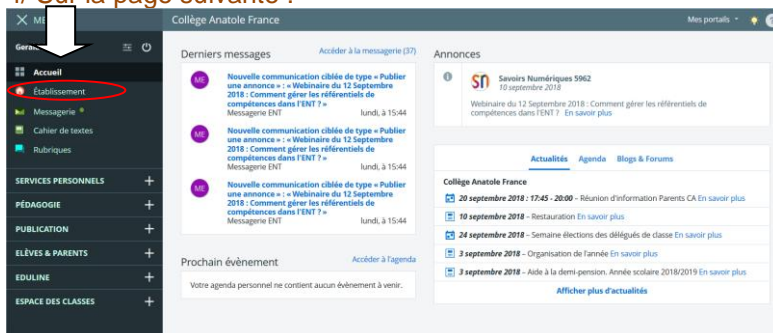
1/ Sur la page suivante :

ME

Collège Anatole France

Mes portails

Gera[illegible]

Accueil

Établissement

Messagerie

Cahier de textes

Rubriques

SERVICES PERSONNELS +

PÉDAGOGIE +

PUBLICATION +

ÉLÈVES & PARENTS +

EDULINE +

ESPACE DES CLASSES +

Derniers messages

Accéder à la messagerie (37)

ME Nouvelle communication ciblée de type « Publier une annonce » : « Webinaire du 12 Septembre 2018 : Comment gérer les référentiels de compétences dans l'ENT ? »
Messagerie ENT lundi, à 15:44

ME Nouvelle communication ciblée de type « Publier une annonce » : « Webinaire du 12 Septembre 2018 : Comment gérer les référentiels de compétences dans l'ENT ? »
Messagerie ENT lundi, à 15:44

ME Nouvelle communication ciblée de type « Publier une annonce » : « Webinaire du 12 Septembre 2018 : Comment gérer les référentiels de compétences dans l'ENT ? »
Messagerie ENT lundi, à 15:44

Prochain évènement

Accéder à l'agenda

Votre agenda personnel ne contient aucun évènement à venir.

Annonces

SN Savoirs Numériques 5962
10 septembre 2018

Webinaire du 12 Septembre 2018 : Comment gérer les référentiels de compétences dans l'ENT ? En savoir plus

Actualités Agenda Blogs & Forums

Collège Anatole France

20 septembre 2018 : 17:45 - 20:00 – Réunion d'information Parents CA En savoir plus

10 septembre 2018 – Restauration En savoir plus

24 septembre 2018 – Semaine élections des délégués de classe En savoir plus

3 septembre 2018 – Organisation de l'année En savoir plus

3 septembre 2018 – Aide à la demi-pension. Année scolaire 2018/2019 En savoir plus

Afficher plus d'actualités